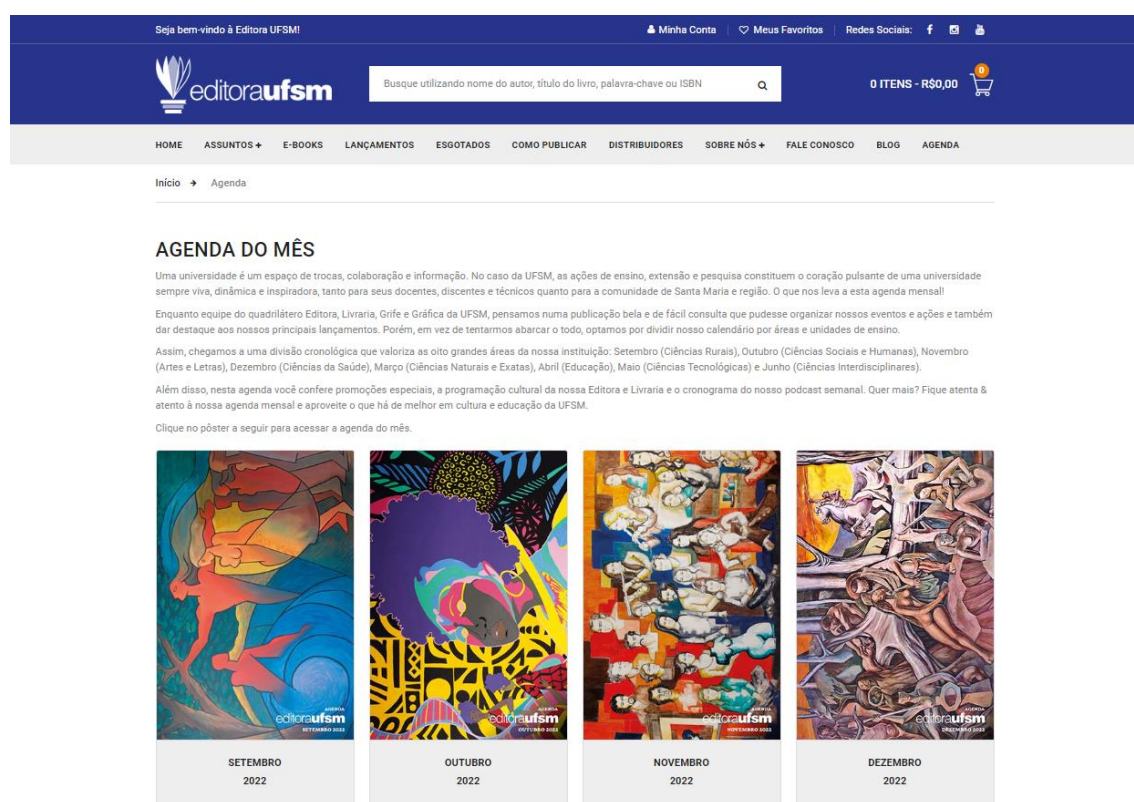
Seja bem-vindo à Editora UFSM!

Minha Conta | Meus Favoritos | Redes Sociais:

editoraufsm

Busque utilizando nome do autor, título do livro, palavra-chave ou ISBN

0

0 ITENS - R$0,00

HOME ASSUNTOS + E-BOOKS LANÇAMENTOS ESGOTADOS COMO PUBLICAR DISTRIBUIDORES SOBRE NÓS + FALE CONOSCO BLOG AGENDA

Início → Agenda

AGENDA DO MÊS

Uma universidade é um espaço de trocas, colaboração e informação. No caso da UFSM, as ações de ensino, extensão e pesquisa constituem o coração pulsante de uma universidade sempre viva, dinâmica e inspiradora, tanto para seus docentes, discentes e técnicos quanto para a comunidade de Santa Maria e região. O que nos leva a esta agenda mensal!

Enquanto equipe do quadrilátero Editora, Livraria, Grife e Gráfica da UFSM, pensamos numa publicação bela e de fácil consulta que pudesse organizar nossos eventos e ações e também dar destaque aos nossos principais lançamentos. Porém, em vez de tentarmos abarcar o todo, optamos por dividir nosso calendário por áreas e unidades de ensino.

Assim, chegamos a uma divisão cronológica que valoriza as oito grandes áreas da nossa instituição: Setembro (Ciências Rurais), Outubro (Ciências Sociais e Humanas), Novembro (Artes e Letras), Dezembro (Ciências da Saúde), Março (Ciências Naturais e Exatas), Abril (Educação), Maio (Ciências Tecnológicas) e Junho (Ciências Interdisciplinares).

Além disso, nesta agenda você confere promoções especiais, a programação cultural da nossa Editora e Livraria e o cronograma do nosso podcast semanal. Quer mais? Fique atenta & atento à nossa agenda mensal e aproveite o que há de melhor em cultura e educação da UFSM.

Clique no pôster a seguir para acessar a agenda do mês.

AGENDA editoraufsm SETEMBRO 2022

SETEMBRO 2022

AGENDA editoraufsm OUTUBRO 2022

OUTUBRO 2022

AGENDA editoraufsm NOVEMBRO 2022

NOVEMBRO 2022

AGENDA editoraufsm DEZEMBRO 2022

DEZEMBRO 2022